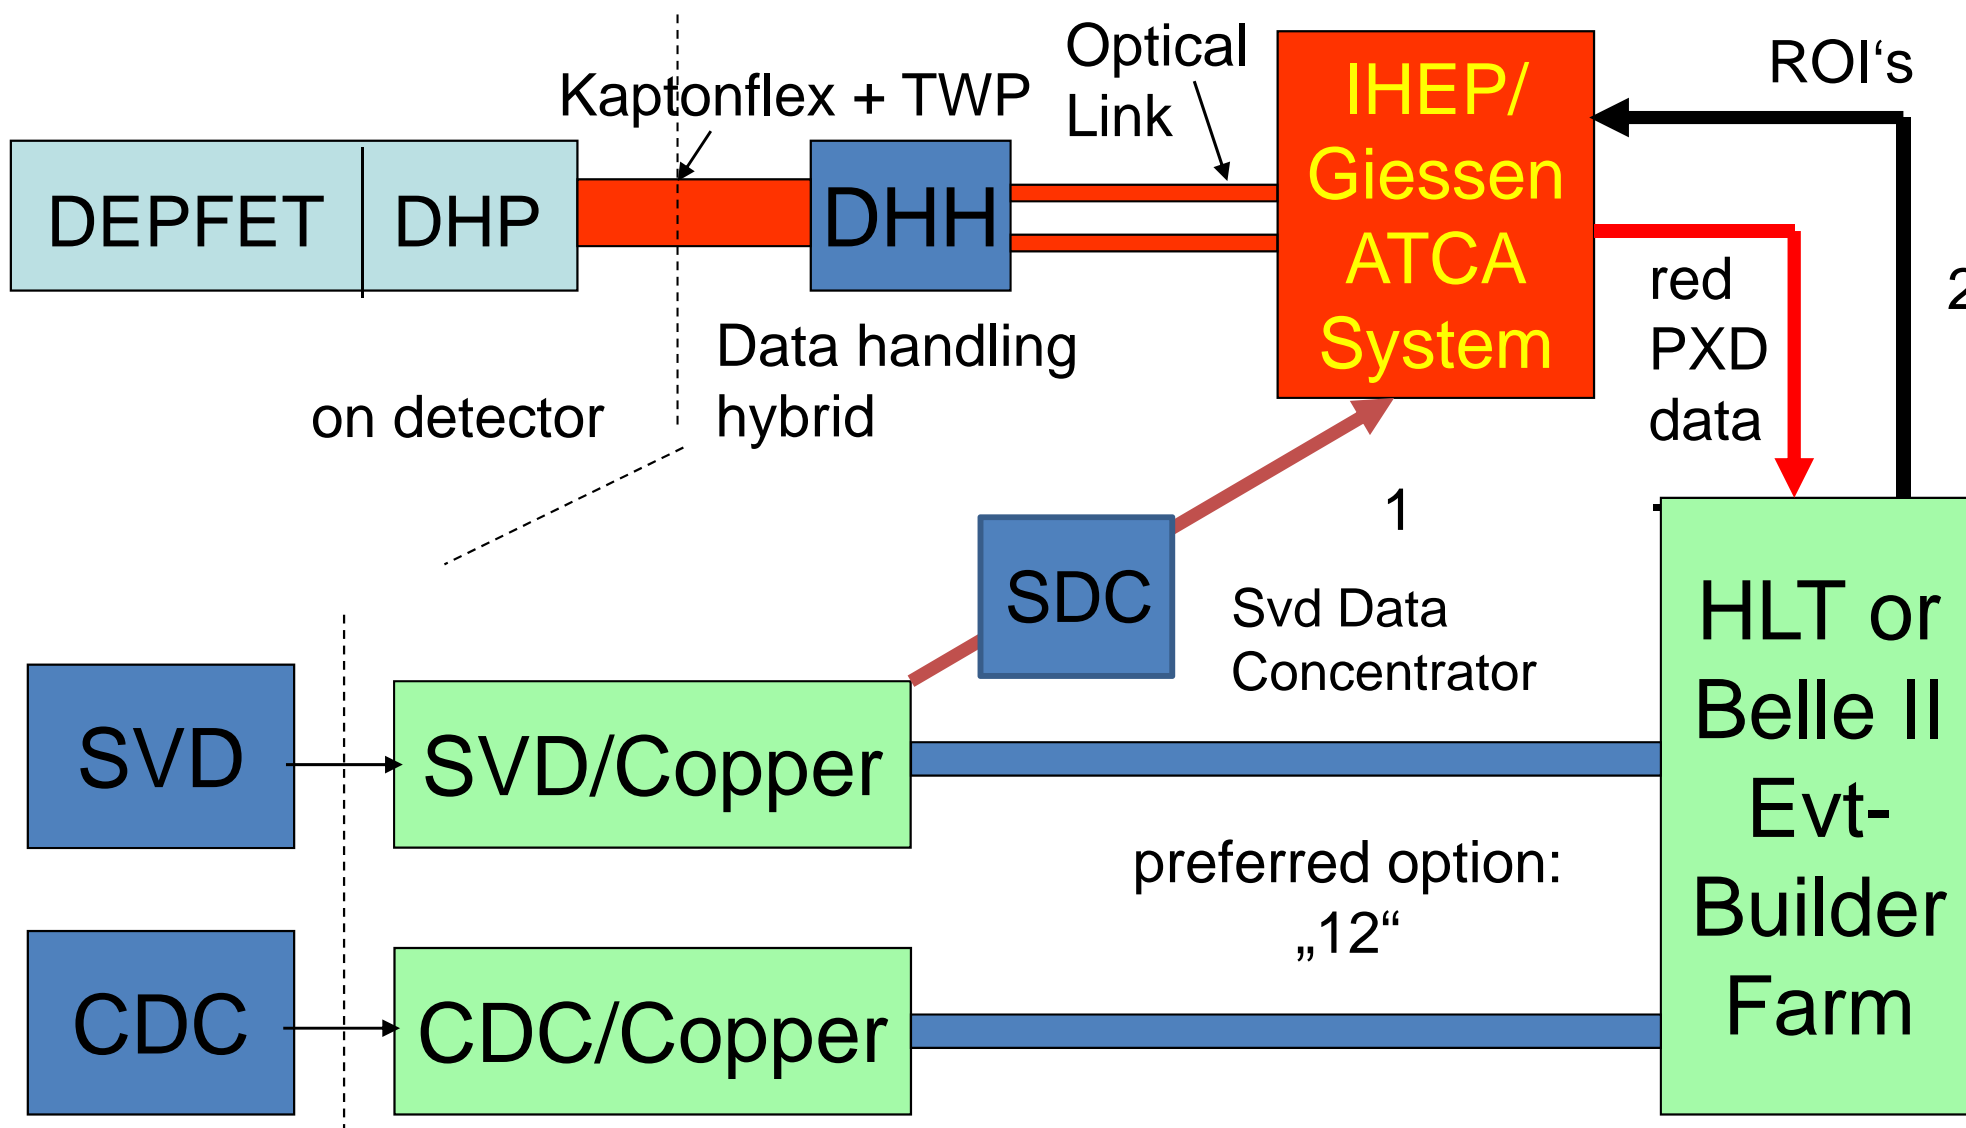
Kaptonflex + TWP

Optical Link

IHEP/ Giessen ATCA System

ROI‘s

DEPFET

DHP

DHH

red PXD data

2

Data handling hybrid

on detector

1

SDC

Svd Data Concentrator

HLT or Belle II Evt-Builder Farm

SVD

SVD/Copper

preferred option: „12“

CDC

CDC/Copper